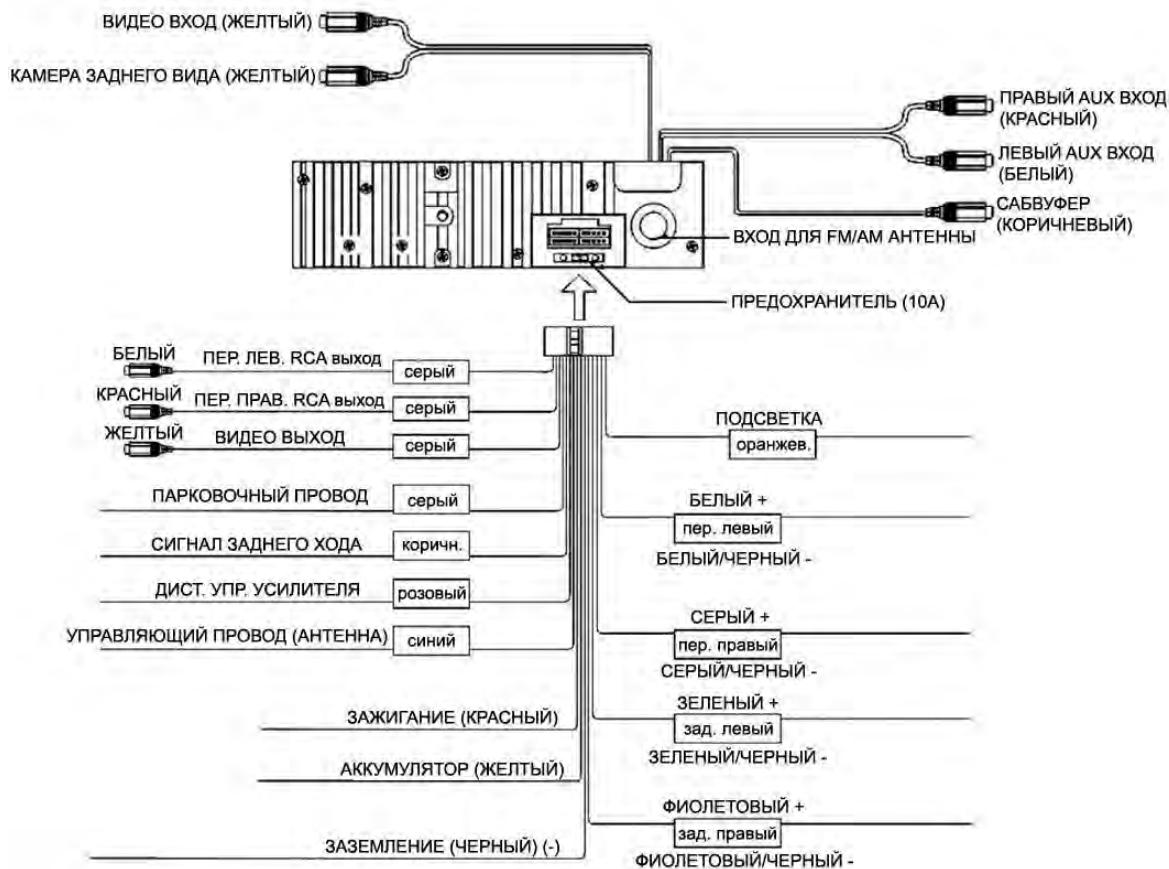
ВИДЕО ВХОД (ЖЕЛТЫЙ)
КАМЕРА ЗАДНЕГО ВИДА (ЖЕЛТЫЙ)
ПРАВЫЙ AUX ВХОД (КРАСНЫЙ)
ЛЕВЫЙ AUX ВХОД (БЕЛЫЙ)
САБВУФЕР (КОРИЧНЕВЫЙ)
ВХОД ДЛЯ FM/AM АНТЕННЫ
ПРЕДОХРАНИТЕЛЬ (10А)

БЕЛЫЙ
ПЕР. ЛЕВ. RCA выход
серый
КРАСНЫЙ
ПЕР. ПРАВ. RCA выход
серый
ЖЕЛТЫЙ
ВИДЕО ВЫХОД
серый
ПАРКОВОЧНЫЙ ПРОВОД
серый
СИГНАЛ ЗАДНЕГО ХОДА
коричн.
ДИСТ. УПР. УСИЛИТЕЛЯ
розовый
УПРАВЛЯЮЩИЙ ПРОВОД (АНТЕННА)
синий
ЗАЖИГАНИЕ (КРАСНЫЙ)
АККУМУЛЯТОР (ЖЕЛТЫЙ)
ЗАЗЕМЛЕНИЕ (ЧЕРНЫЙ) (-)

ПОДСВЕТКА
оранжев.
БЕЛЫЙ +
пер. левый
БЕЛЫЙ/ЧЕРНЫЙ -
СЕРЫЙ +
пер. правый
СЕРЫЙ/ЧЕРНЫЙ -
ЗЕЛЕНЫЙ +
зад. левый
ЗЕЛЕНЫЙ/ЧЕРНЫЙ -
ФИОЛЕТОВЫЙ +
зад. правый
ФИОЛЕТОВЫЙ/ЧЕРНЫЙ -